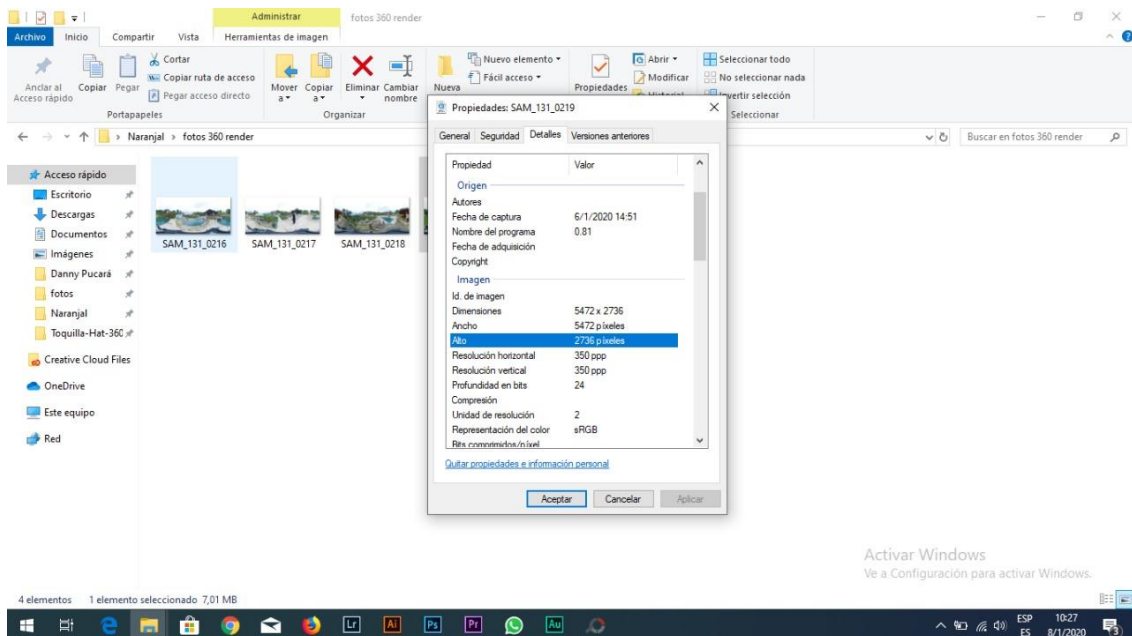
Administrar fotos 360 render

Archivo Inicio Compartir Vista Herramientas de imagen

Anclar al Acceso rápido Copiar Pegar Cortar Copiar ruta de acceso Pegar acceso directo Portapapeles

Mover a Copiar a Eliminar Cambiar nombre Organizar

Nueva Nuevo elemento Fácil acceso

Propiedades Abrir Modificar

Seleccionar todo No seleccionar nada Invertir selección Seleccionar

Naranjal > fotos 360 render

Buscar en fotos 360 render

Acceso rápido
Escritorio
Descargas
Documentos
Imágenes
Danny Pucará
fotos
Naranjal
Toquilla-Hat-360
Creative Cloud Files
OneDrive
Este equipo
Red

SAM_131_0216 SAM_131_0217 SAM_131_0218

Propiedades: SAM_131_0219

General Seguridad Detalles Versiones anteriores

| Propiedad | Valor |
|---|---|
| Origen | |
| Autores | |
| Fecha de captura | 6/1/2020 14:51 |
| Nombre del programa | 0.81 |
| Fecha de adquisición | |
| Copyright | |
| Imagen | |
| Id. de imagen | |
| Dimensiones | 5472 x 2736 |
| Ancho | 5472 píxeles |
| Alto | 2736 píxeles |
| Resolución horizontal | 350 ppp |
| Resolución vertical | 350 ppp |
| Profundidad en bits | 24 |
| Compresión | |
| Unidad de resolución | 2 |
| Representación del color | sRGB |
| Bits comprimidos/píxel | |

Quitar propiedades e información personal

Aceptar Cancelar Aplicar

Activar Windows
Ve a Configuración para activar Windows.

4 elementos 1 elemento seleccionado 7,01 MB

ESP ES 10:27 8/1/2020